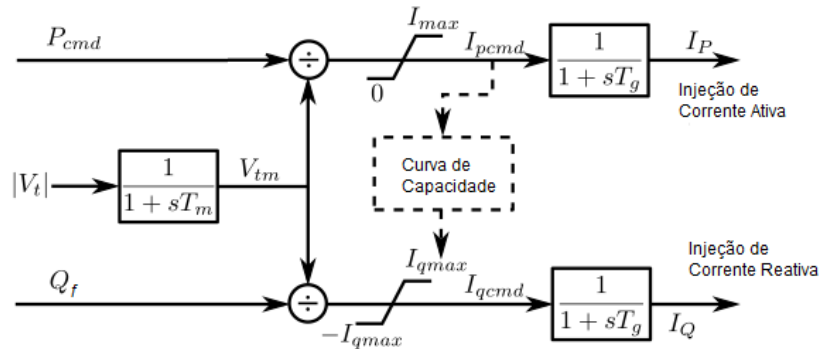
$P_{cmd}$

$\div$

$I_{max}$

$0$

$I_{pcmd}$

$\frac{1}{1+sT_g}$

$I_P$

Injeção de Corrente Ativa

$|V_t|$

$\frac{1}{1+sT_m}$

$V_{tm}$

Curva de Capacidade

$Q_f$

$\div$

$I_{qmax}$

$-I_{qmax}$

$I_{qcmd}$

$\frac{1}{1+sT_g}$

$I_Q$

Injeção de Corrente Reativa